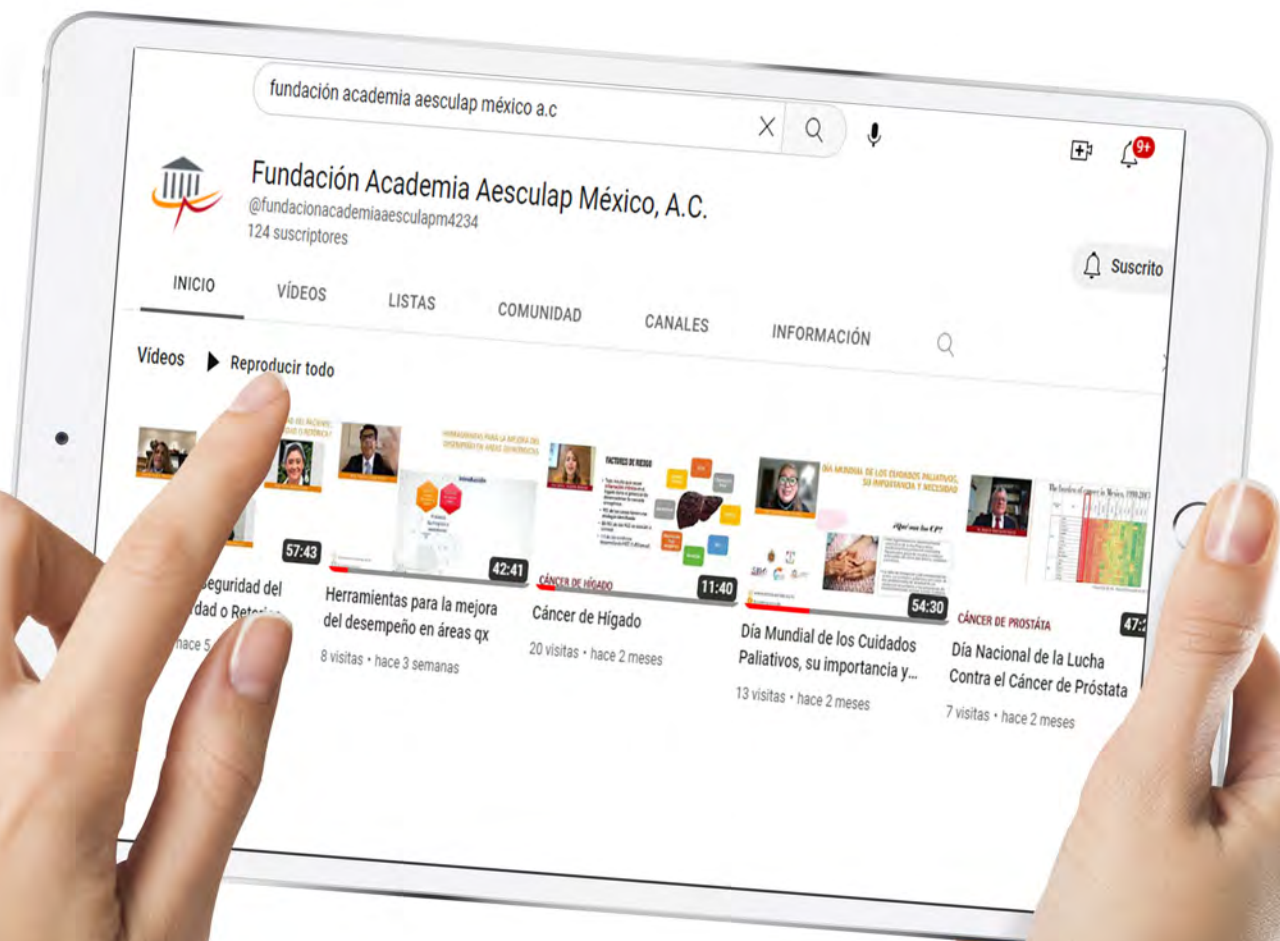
fundación academia aesculap méxico a.c

9+

Fundación Academia Aesculap México, A.C.
@fundacionacademiaaesculapm4234
124 suscriptores

Suscrito

INICIO VÍDEOS LISTAS COMUNIDAD CANALES INFORMACIÓN

Vídeos ▶ Reproducir todo

57:43
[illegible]eguridad del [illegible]dad o Ret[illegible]
hace 5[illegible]

HERRAMIENTAS PARA LA MEJORA DEL DESEMPEÑO EN ÁREAS QUIRÚRGICAS
42:41
Herramientas para la mejora del desempeño en áreas qx
8 visitas • hace 3 semanas

FACTORES DE RIESGO
CÁNCER DE HÍGADO
11:40
Cáncer de Hígado
20 visitas • hace 2 meses

DÍA MUNDIAL DE LOS CUIDADOS PALIATIVOS, SU IMPORTANCIA Y NECESIDAD
¿Qué son los CP?
54:30
Día Mundial de los Cuidados Paliativos, su importancia y...
13 visitas • hace 2 meses

CÁNCER DE PRÓSTATA
47:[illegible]
Día Nacional de la Lucha Contra el Cáncer de Próstata
7 visitas • hace 2 meses